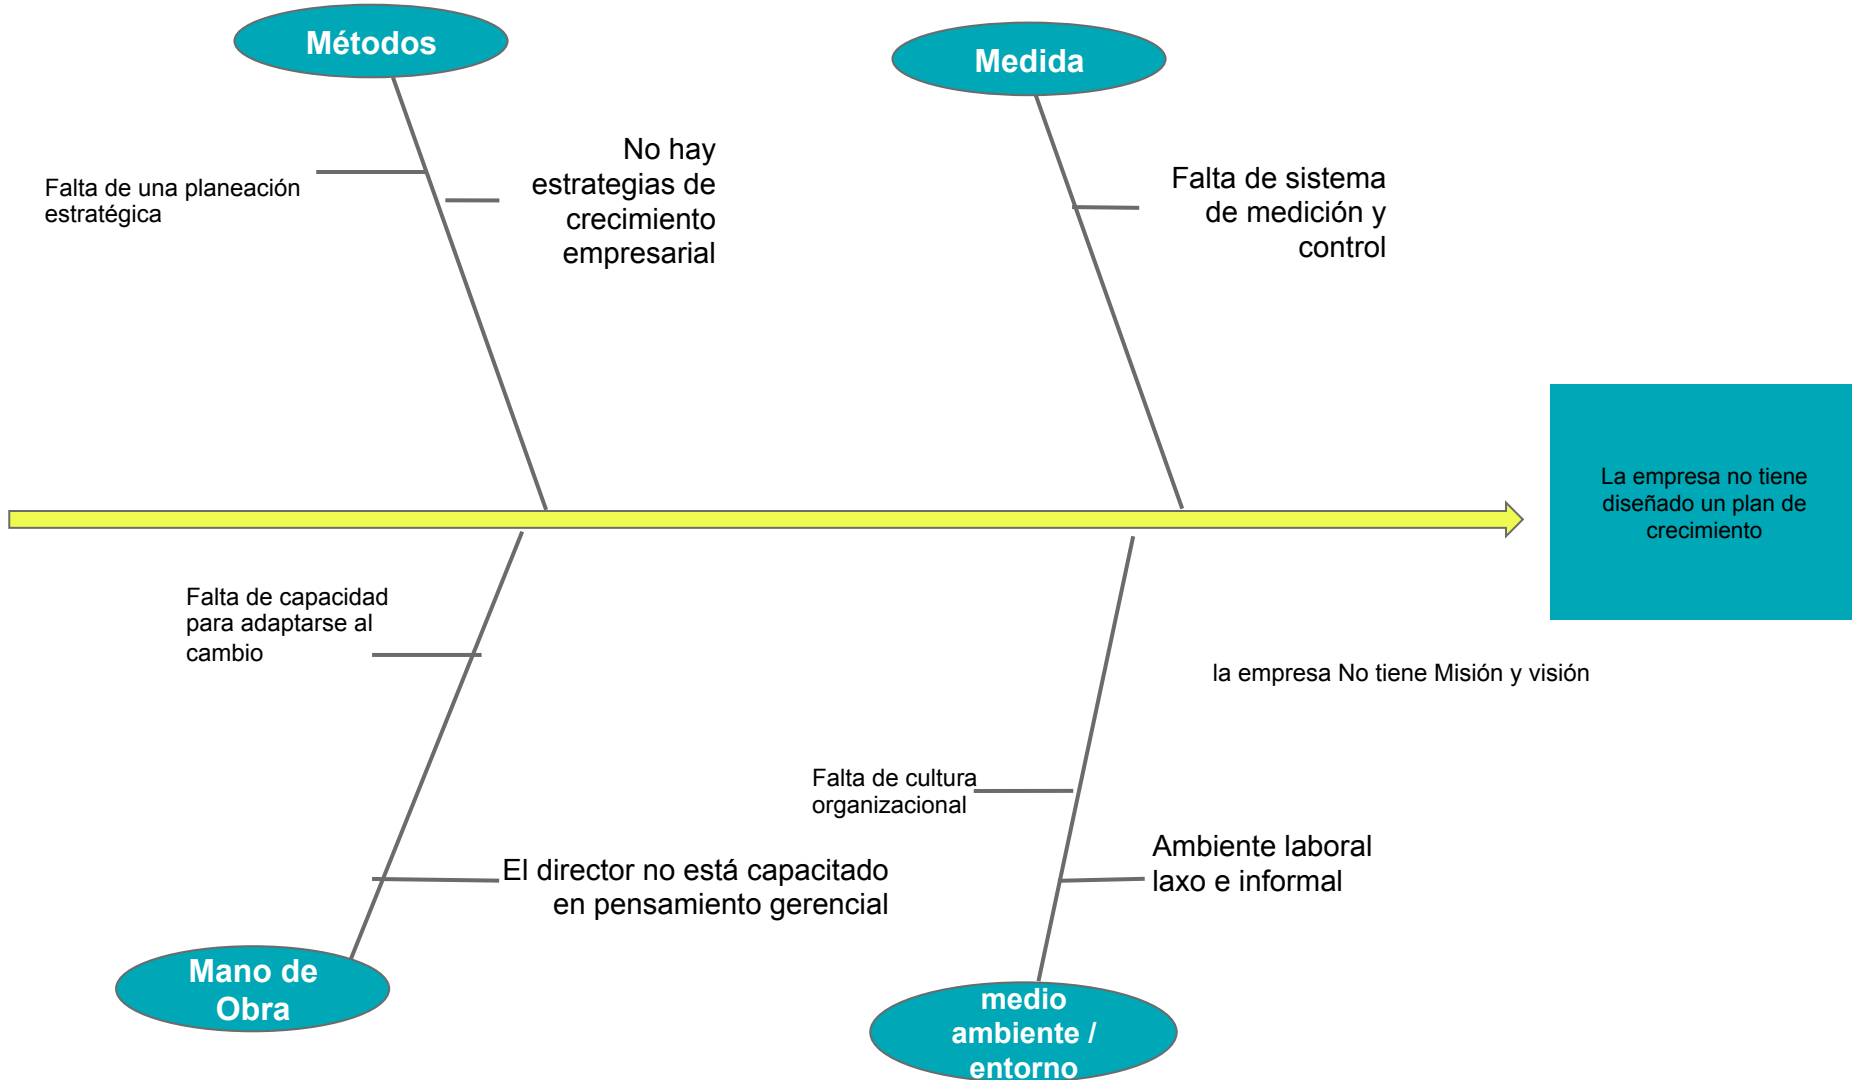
Métodos

Medida

Falta de una planeación estratégica

No hay estrategias de crecimiento empresarial

Falta de sistema de medición y control

La empresa no tiene diseñado un plan de crecimiento

Falta de capacidad para adaptarse al cambio

la empresa No tiene Misión y visión

Falta de cultura organizacional

El director no está capacitado en pensamiento gerencial

Ambiente laboral laxo e informal

Mano de Obra

medio ambiente / entorno